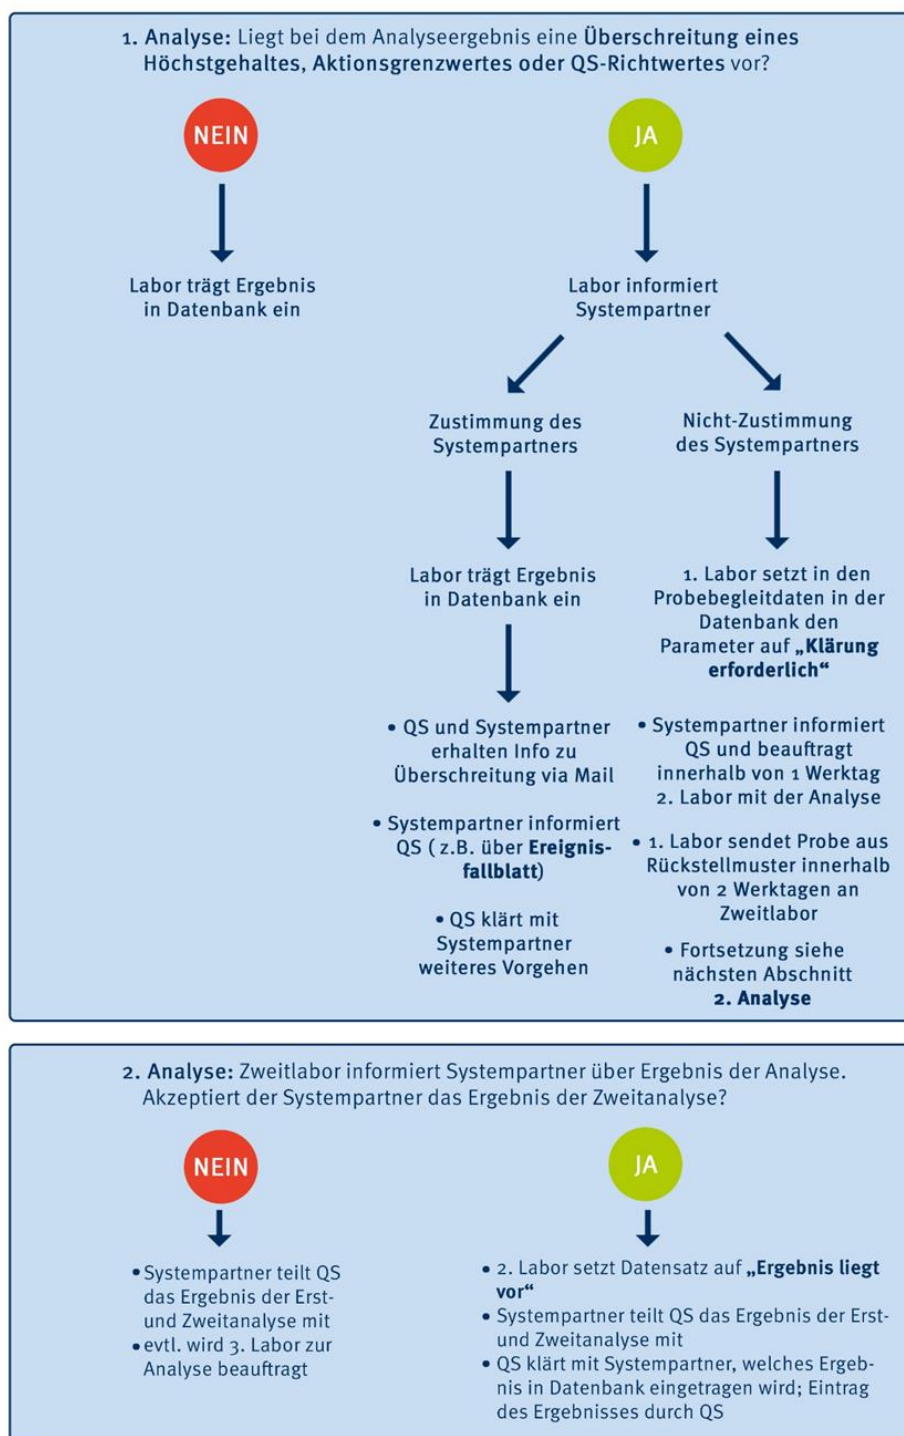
1. **Analyse:** Liegt bei dem Analyseergebnis eine **Überschreitung eines Höchstgehaltes, Aktionsgrenzwertes oder QS-Richtwertes** vor?

NEIN

Labor trägt Ergebnis in Datenbank ein

JA

Labor informiert Systempartner

Zustimmung des Systempartners

Labor trägt Ergebnis in Datenbank ein

• QS und Systempartner erhalten Info zu Überschreitung via Mail

• Systempartner informiert QS (z.B. über **Ereignisfallblatt**)

• QS klärt mit Systempartner weiteres Vorgehen

Nicht-Zustimmung des Systempartners

1. Labor setzt in den Probebegleitdaten in der Datenbank den Parameter auf **„Klärung erforderlich“**

• Systempartner informiert QS und beauftragt innerhalb von 1 Werktag 2. Labor mit der Analyse

• 1. Labor sendet Probe aus Rückstellmuster innerhalb von 2 Werktagen an Zweitlabor

• Fortsetzung siehe nächsten Abschnitt **2. Analyse**

2. **Analyse:** Zweitlabor informiert Systempartner über Ergebnis der Analyse. Akzeptiert der Systempartner das Ergebnis der Zweitanalyse?

NEIN

• Systempartner teilt QS das Ergebnis der Erst- und Zweitanalyse mit
• evtl. wird 3. Labor zur Analyse beauftragt

JA

• 2. Labor setzt Datensatz auf **„Ergebnis liegt vor“**
• Systempartner teilt QS das Ergebnis der Erst- und Zweitanalyse mit
• QS klärt mit Systempartner, welches Ergebnis in Datenbank eingetragen wird; Eintrag des Ergebnisses durch QS